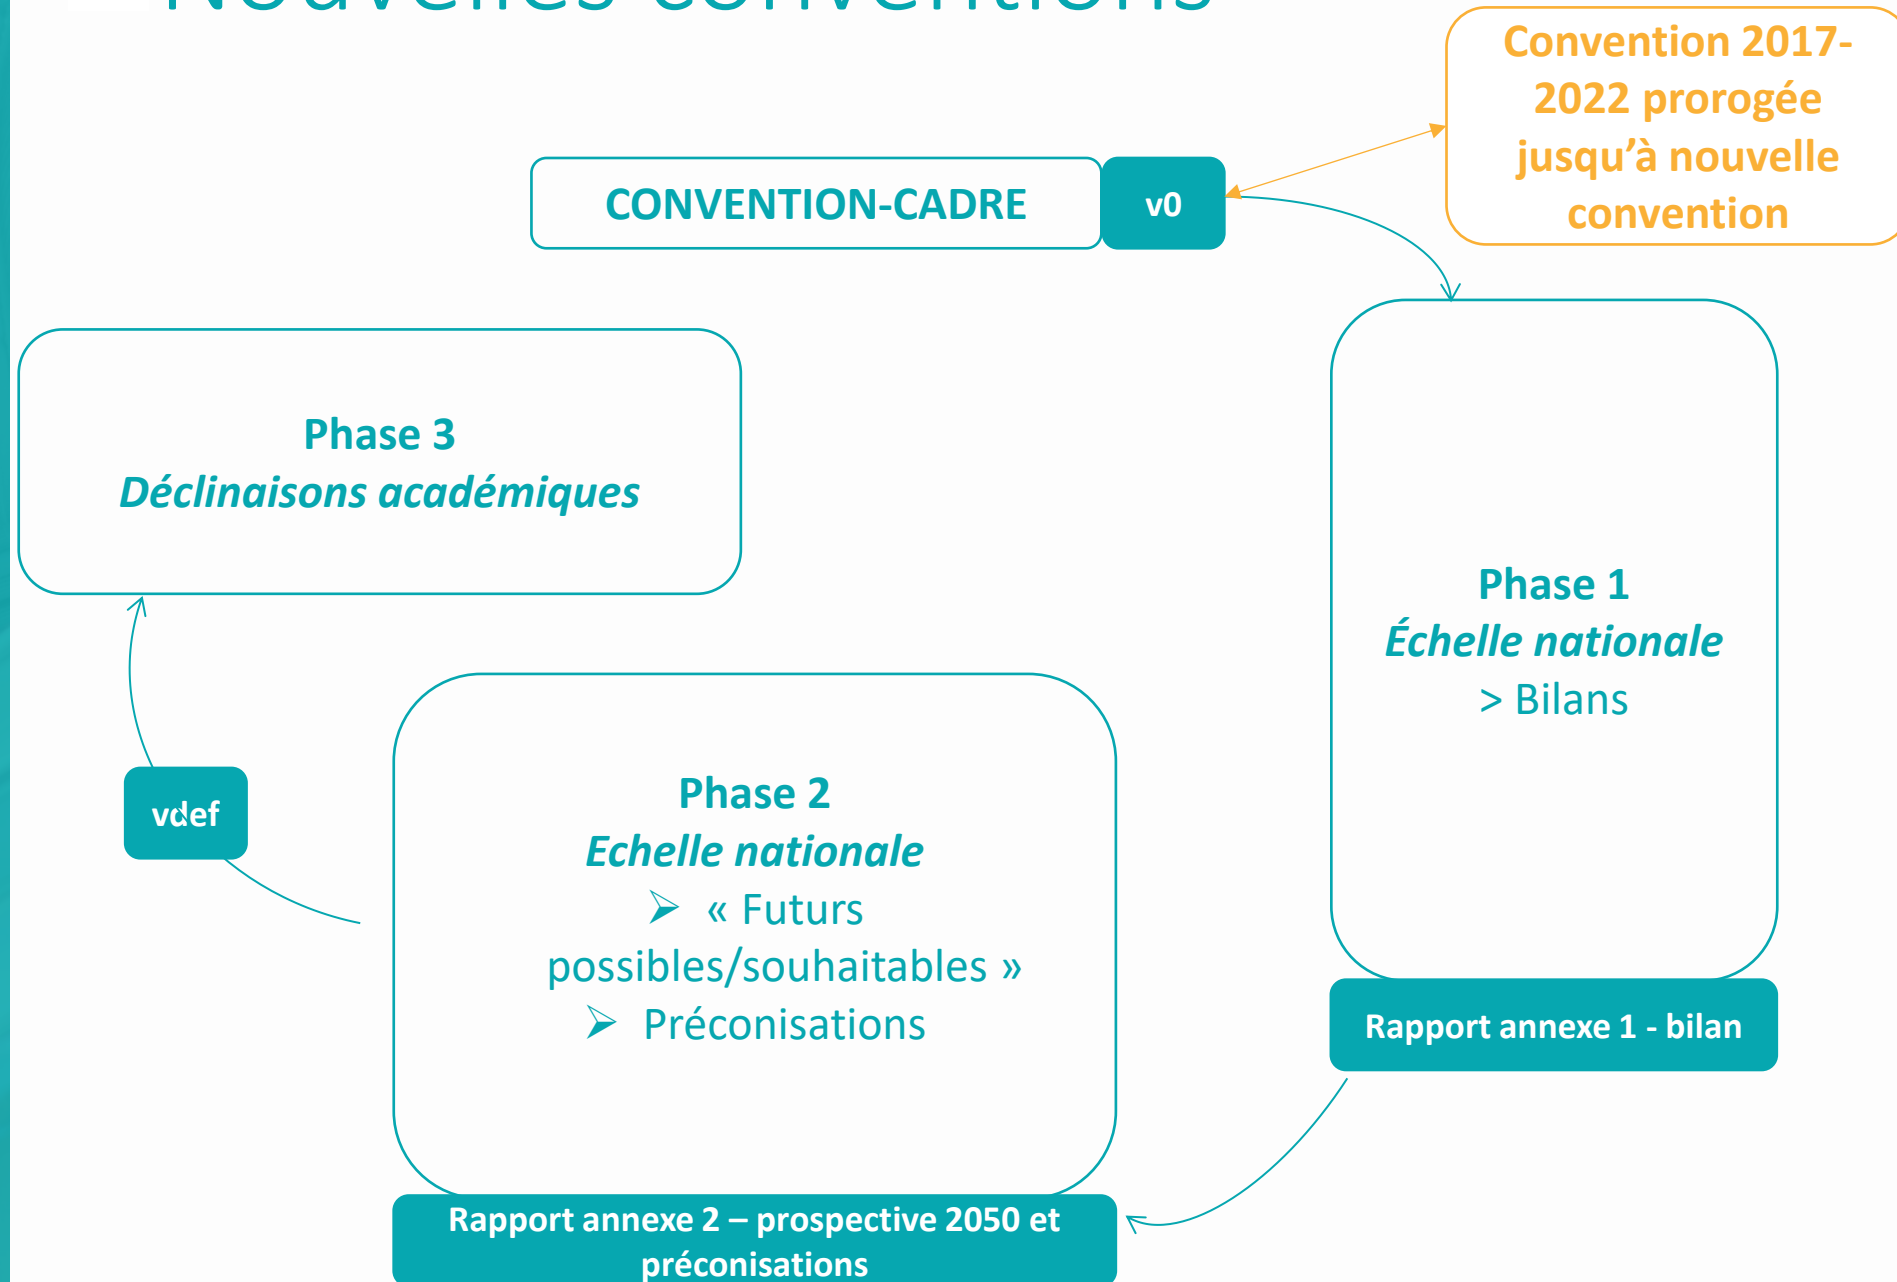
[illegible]

Convention 2017-2022 prorogée jusqu'à nouvelle convention

CONVENTION-CADRE

v0

Phase 3
*Déclinaisons académiques*

Phase 1
*Échelle nationale*
> Bilans

vdef

Phase 2
*Echelle nationale*
➢ « Futurs possibles/souhaitables »
➢ Préconisations

Rapport annexe 1 - bilan

Rapport annexe 2 – prospective 2050 et préconisations